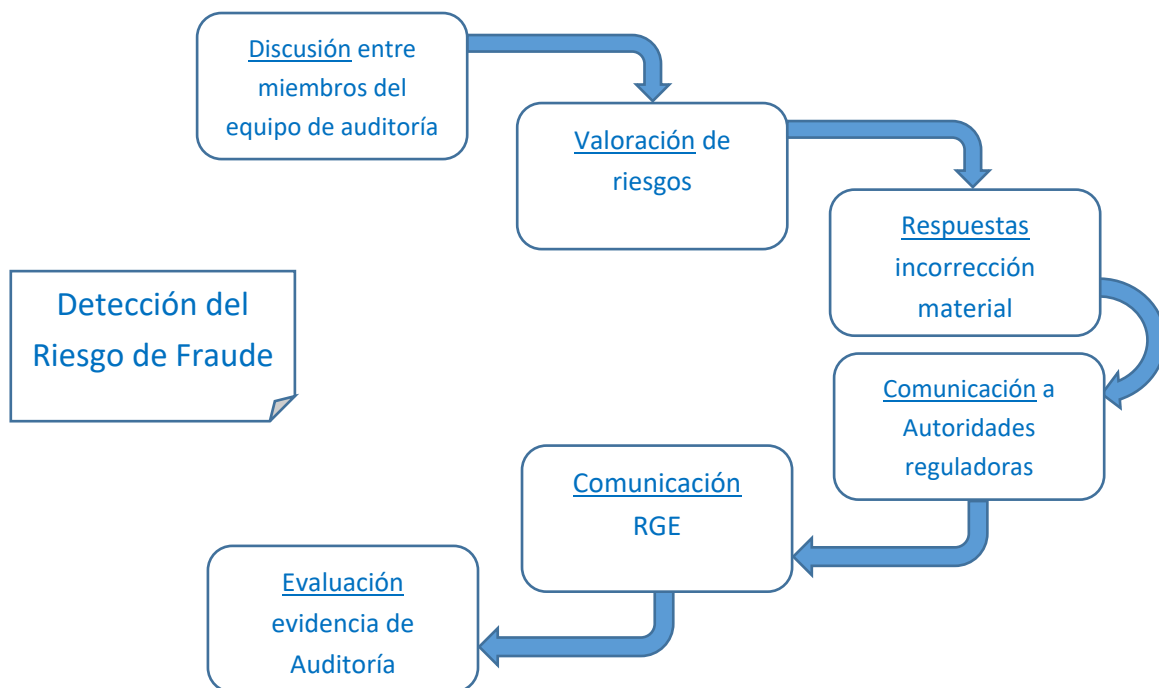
Discusión entre miembros del equipo de auditoría

Valoración de riesgos

Respuestas incorrección material

Detección del Riesgo de Fraude

Comunicación a Autoridades reguladoras

Comunicación RGE

Evaluación evidencia de Auditoría